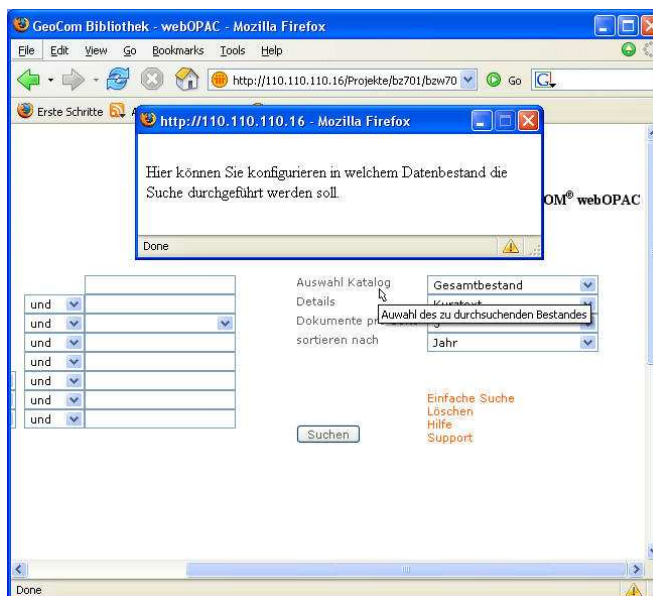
GeoCom Bibliothek - webOPAC - Mozilla Firefox

File Edit View Go Bookmarks Tools Help

http://110.110.110.16/Projekte/bz701/bzw70

Go

Erste Schritte

http://110.110.110.16 - Mozilla Firefox

Hier können Sie konfigurieren in welchem Datenbestand die Suche durchgeführt werden soll.

Done

OM® webOPAC

und
und
und
und
und
und
und

Auswahl Katalog
Details
Dokumente pr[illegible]
sortieren nach

Gesamtbestand
Kurztext
Auswahl des zu durchsuchenden Bestandes
Jahr

Einfache Suche
Löschen
Hilfe
Support

Suchen

Done